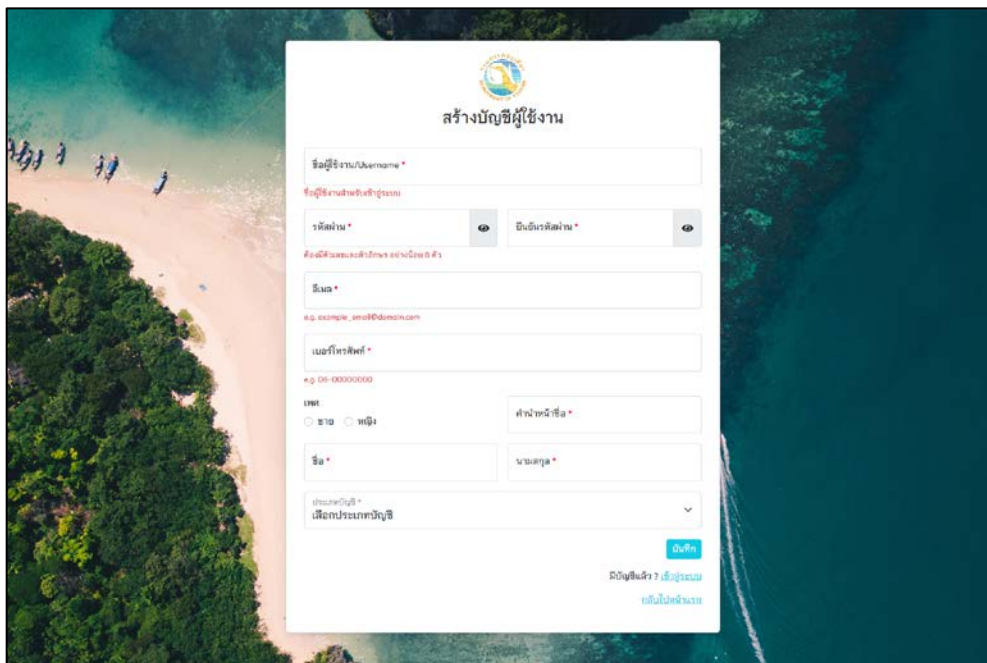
สร้างบัญชีผู้ใช้งาน

ชื่อผู้ใช้งาน/Username *

ชื่อผู้ใช้งานสำหรับเข้าสู่ระบบ

รหัสผ่าน *

ยืนยันรหัสผ่าน *

ต้องมีตัวเลขและตัวอักษร อย่างน้อย 8 ตัว

อีเมล *

e.g. example_email@domain.com

เบอร์โทรศัพท์ *

e.g. 06-00000000

เพศ

ชาย หญิง

คำนำหน้าชื่อ *

ชื่อ *

นามสกุล *

ประเภทบัญชี *

เลือกประเภทบัญชี

บันทึก

มีบัญชีแล้ว ? เข้าสู่ระบบ

กลับไปหน้าแรก